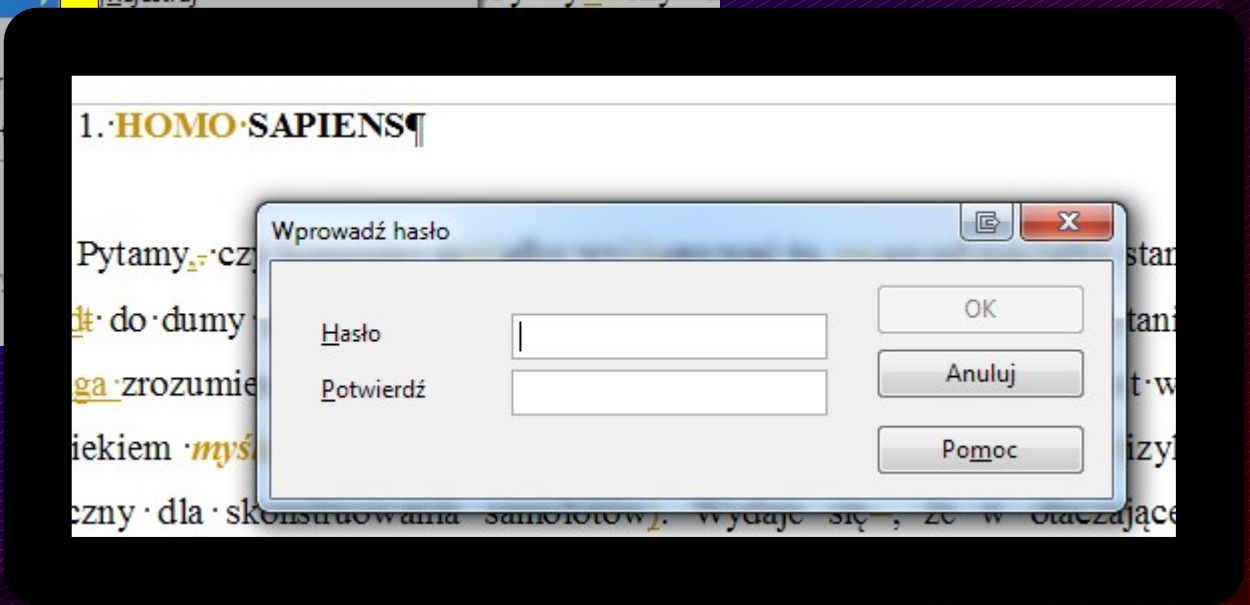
1.·HOMO·SAPIENS¶

Pytamy,·czy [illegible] stan
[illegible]·do·dumy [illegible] tani
ga·zrozumie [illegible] t·w
iekiem·myś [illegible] izyl
czny·dla·skonstruowania·samolotów. Wydaje·się, że w otaczające

Wprowadź hasło

Hasło

Potwierdź

OK

Anuluj

Pomoc